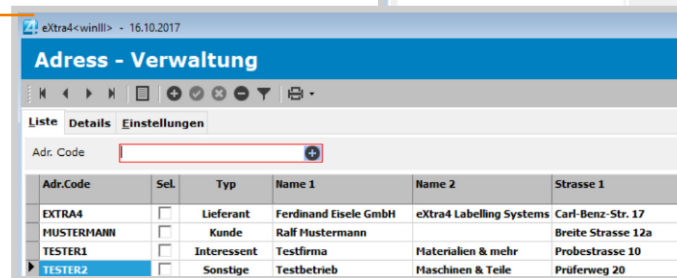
eXtra4<winll> - 16.10.2017

Adress - Verwaltung

Liste Details Einstellungen

Adr. Code

| Adr.Code | Sel. | Typ | Name 1 | Name 2 | Strasse 1 |
|---|---|---|---|---|---|
| EXTRA4 | | Lieferant | Ferdinand Eisele GmbH | eXtra4 Labelling Systems | Carl-Benz-Str. 17 |
| MUSTERMANN | | Kunde | Ralf Mustermann | | Breite Strasse 12a |
| TESTER1 | | Interessent | Testfirma | Materialien & mehr | Probestrasse 10 |
| TESTER2 | | Sonstige | Testbetrieb | Maschinen & Teile | Prüferweg 20 |